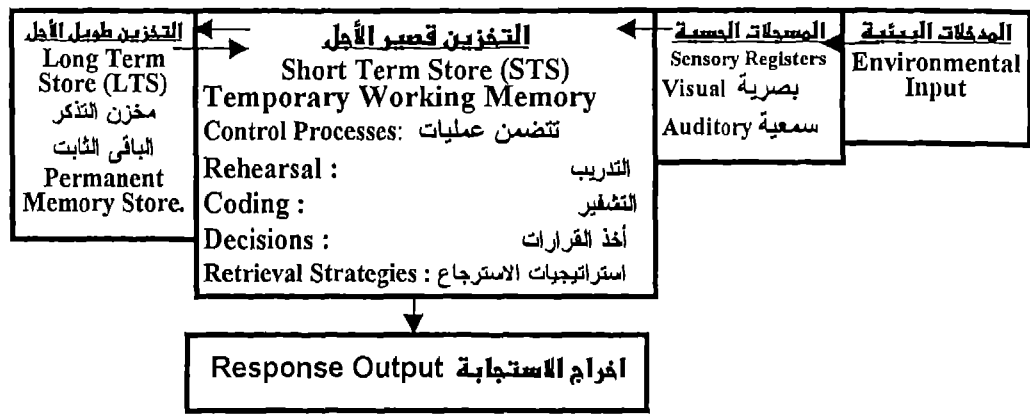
المدخلات البيئية
Environmental Input

المسجلات الحسية
Sensory Registers
Visual بصرية
Auditory سمعية

التخزين قصير الأجل
Short Term Store (STS)
Temporary Working Memory
Control Processes: تتضمن عمليات
Rehearsal : التدريب
Coding : التشفير
Decisions : أخذ القرارات
Retrieval Strategies : استراتيجيات الاسترجاع

التخزين طويل الأجل
Long Term Store (LTS)
مخزن التذكر الباقى الثابت
Permanent Memory Store.

Response Output اخراج الاستجابة